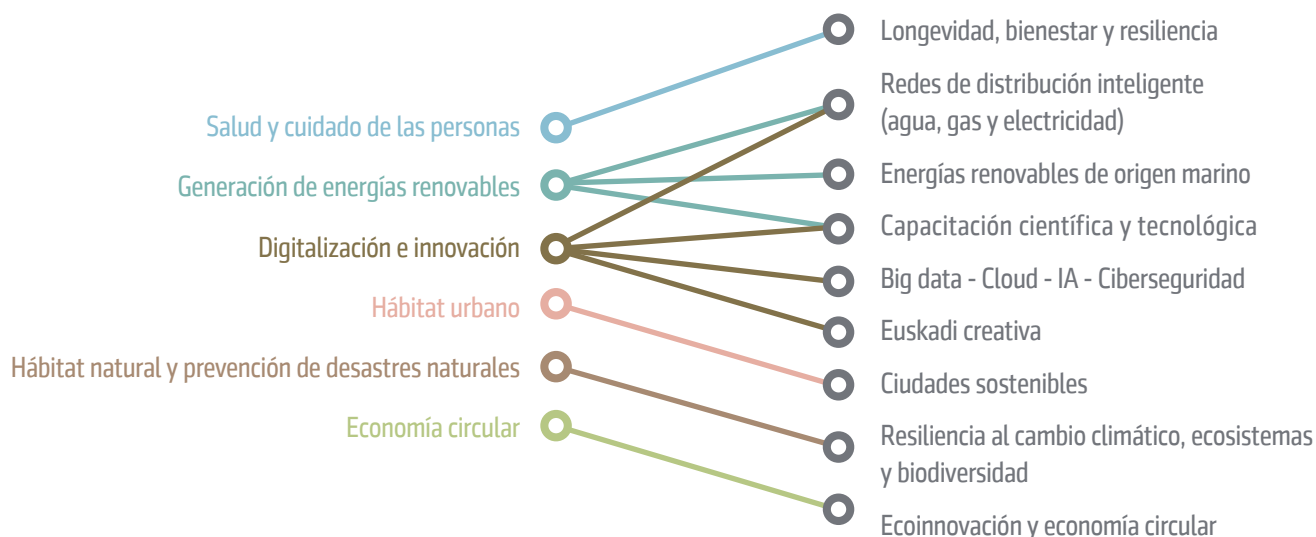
Salud y cuidado de las personas
Generación de energías renovables
Digitalización e innovación
Hábitat urbano
Hábitat natural y prevención de desastres naturales
Economía circular

Longevidad, bienestar y resiliencia
Redes de distribución inteligente (agua, gas y electricidad)
Energías renovables de origen marino
Capacitación científica y tecnológica
Big data - Cloud - IA - Ciberseguridad
Euskadi creativa
Ciudades sostenibles
Resiliencia al cambio climático, ecosistemas y biodiversidad
Ecoinnovación y economía circular